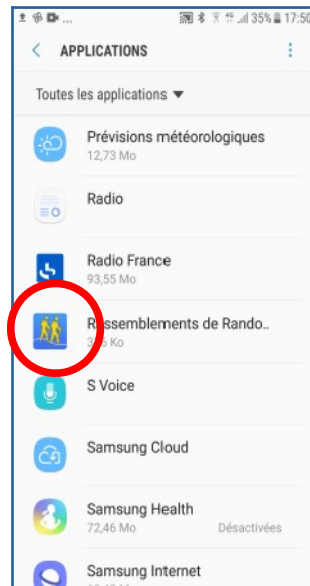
35% 17:50

APPLICATIONS

Toutes les applications

Prévisions météorologiques
12,73 Mo

Radio

Radio France
93,55 Mo

R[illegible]ssemblements de Rando..
3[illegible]5 Ko

S Voice

Samsung Cloud

Samsung Health
72,46 Mo
Désactivées

Samsung Internet